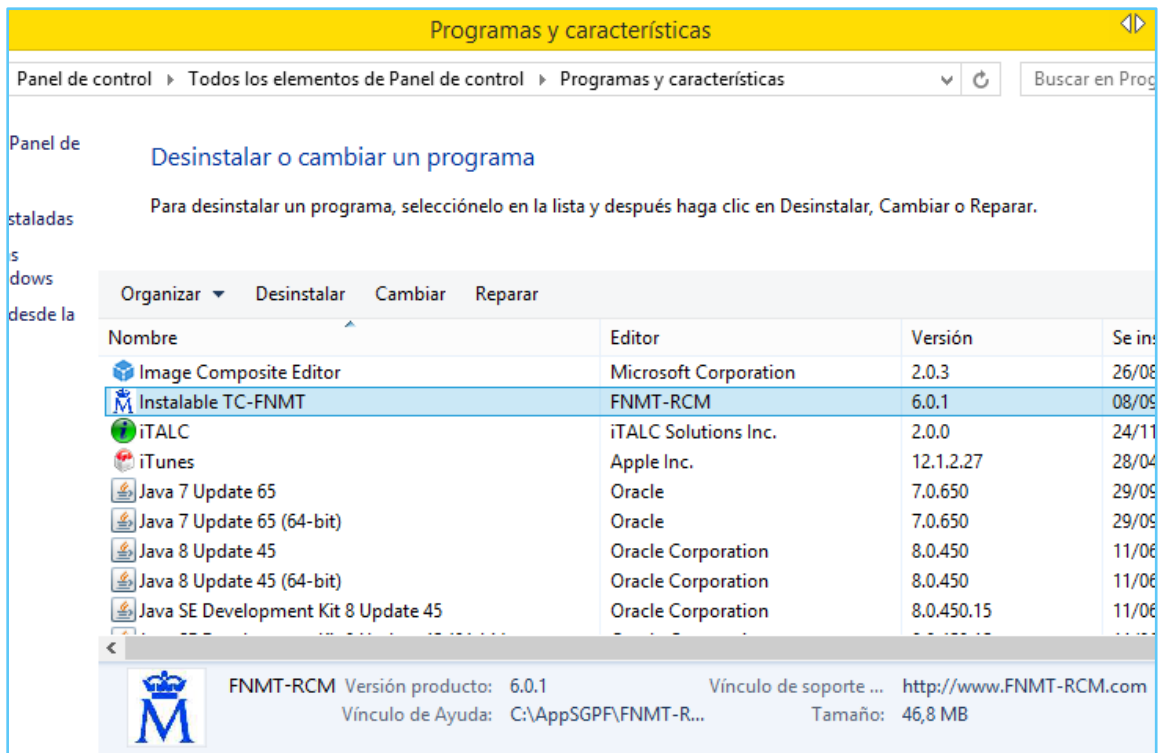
Programas y características

Panel de control ▸ Todos los elementos de Panel de control ▸ Programas y características

Buscar en Prog

Panel de

staladas

s

dows

desde la

Desinstalar o cambiar un programa

Para desinstalar un programa, selecciónelo en la lista y después haga clic en Desinstalar, Cambiar o Reparar.

Organizar ▾ Desinstalar Cambiar Reparar

| Nombre | Editor | Versión | Se ins |
|---|---|---|---|
| Image Composite Editor | Microsoft Corporation | 2.0.3 | 26/08 |
| Instalable TC-FNMT | FNMT-RCM | 6.0.1 | 08/09 |
| iTALC | iTALC Solutions Inc. | 2.0.0 | 24/11 |
| iTunes | Apple Inc. | 12.1.2.27 | 28/04 |
| Java 7 Update 65 | Oracle | 7.0.650 | 29/09 |
| Java 7 Update 65 (64-bit) | Oracle | 7.0.650 | 29/09 |
| Java 8 Update 45 | Oracle Corporation | 8.0.450 | 11/06 |
| Java 8 Update 45 (64-bit) | Oracle Corporation | 8.0.450 | 11/06 |
| Java SE Development Kit 8 Update 45 | Oracle Corporation | 8.0.450.15 | 11/06 |
| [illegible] | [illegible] | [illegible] | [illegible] |

FNMT-RCM Versión producto: 6.0.1 Vínculo de soporte ... http://www.FNMT-RCM.com
Vínculo de Ayuda: C:\AppSGPF\FNMT-R... Tamaño: 46,8 MB